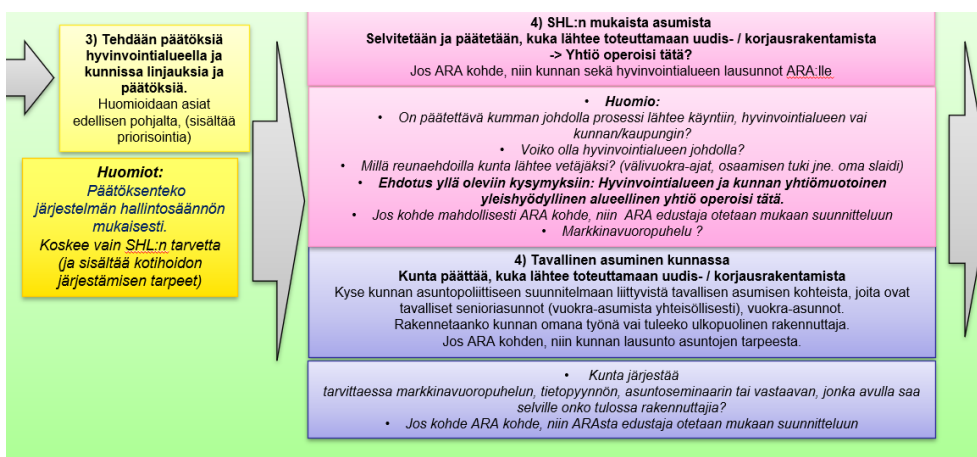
3) Tehdään päätöksiä hyvinvointialueella ja kunnissa linjauksia ja päätöksiä.
Huomioidaan asiat edellisen pohjalta, (sisältää priorisointia)

Huomiot:
Päätöksenteko järjestelmän hallintosäännön mukaisesti.
Koskee vain SHL:n tarvetta (ja sisältää kotihoidon järjestämisen tarpeet)

4) SHL:n mukaista asumista
Selvitetään ja päätetään, kuka lähtee toteuttamaan uudis- / korjausrakentamista
-> Yhtiö operoisi tätä?
Jos ARA kohde, niin kunnan sekä hyvinvointialueen lausunnot ARA:lle

• Huomio:
• On päätettävä kumman johdolla prosessi lähtee käyntiin, hyvinvointialueen vai kunnan/kaupungin?
• Voiko olla hyvinvointialueen johdolla?
• Millä reunaehdoilla kunta lähtee vetäjäksi? (välivuokra-ajat, osaamisen tuki jne. oma slaidi)
• Ehdotus yllä oleviin kysymyksiin: Hyvinvointialueen ja kunnan yhtiömuotoinen yleishyödyllinen alueellinen yhtiö operoisi tätä.
• Jos kohde mahdollisesti ARA kohde, niin ARA edustaja otetaan mukaan suunnitteluun
• Markkinavuoropuhelu ?

4) Tavallinen asuminen kunnassa
Kunta päättää, kuka lähtee toteuttamaan uudis- / korjausrakentamista
Kyse kunnan asuntopoliittiseen suunnitelmaan liittyvistä tavallisen asumisen kohteista, joita ovat tavalliset senioriasunnot (vuokra-asumista yhteisöllisesti), vuokra-asunnot.
Rakennetaanko kunnan omana työnä vai tuleeko ulkopuolinen rakennuttaja.
Jos ARA kohden, niin kunnan lausunto asuntojen tarpeesta.

• Kunta järjestää tarvittaessa markkinavuoropuhelun, tietopyynnön, asuntoseminaarin tai vastaavan, jonka avulla saa selville onko tulossa rakennuttajia?
• Jos kohde ARA kohde, niin ARAsta edustaja otetaan mukaan suunnitteluun